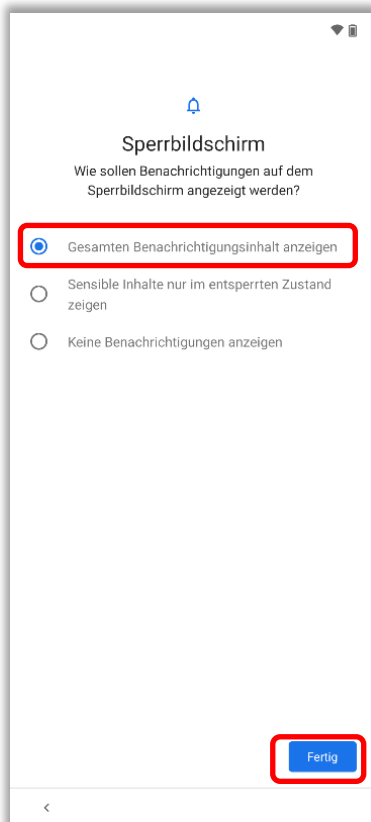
Sperrbildschirm

Wie sollen Benachrichtigungen auf dem Sperrbildschirm angezeigt werden?

Gesamten Benachrichtigungsinhalt anzeigen

Sensible Inhalte nur im entsperrten Zustand zeigen

Keine Benachrichtigungen anzeigen

Fertig

<